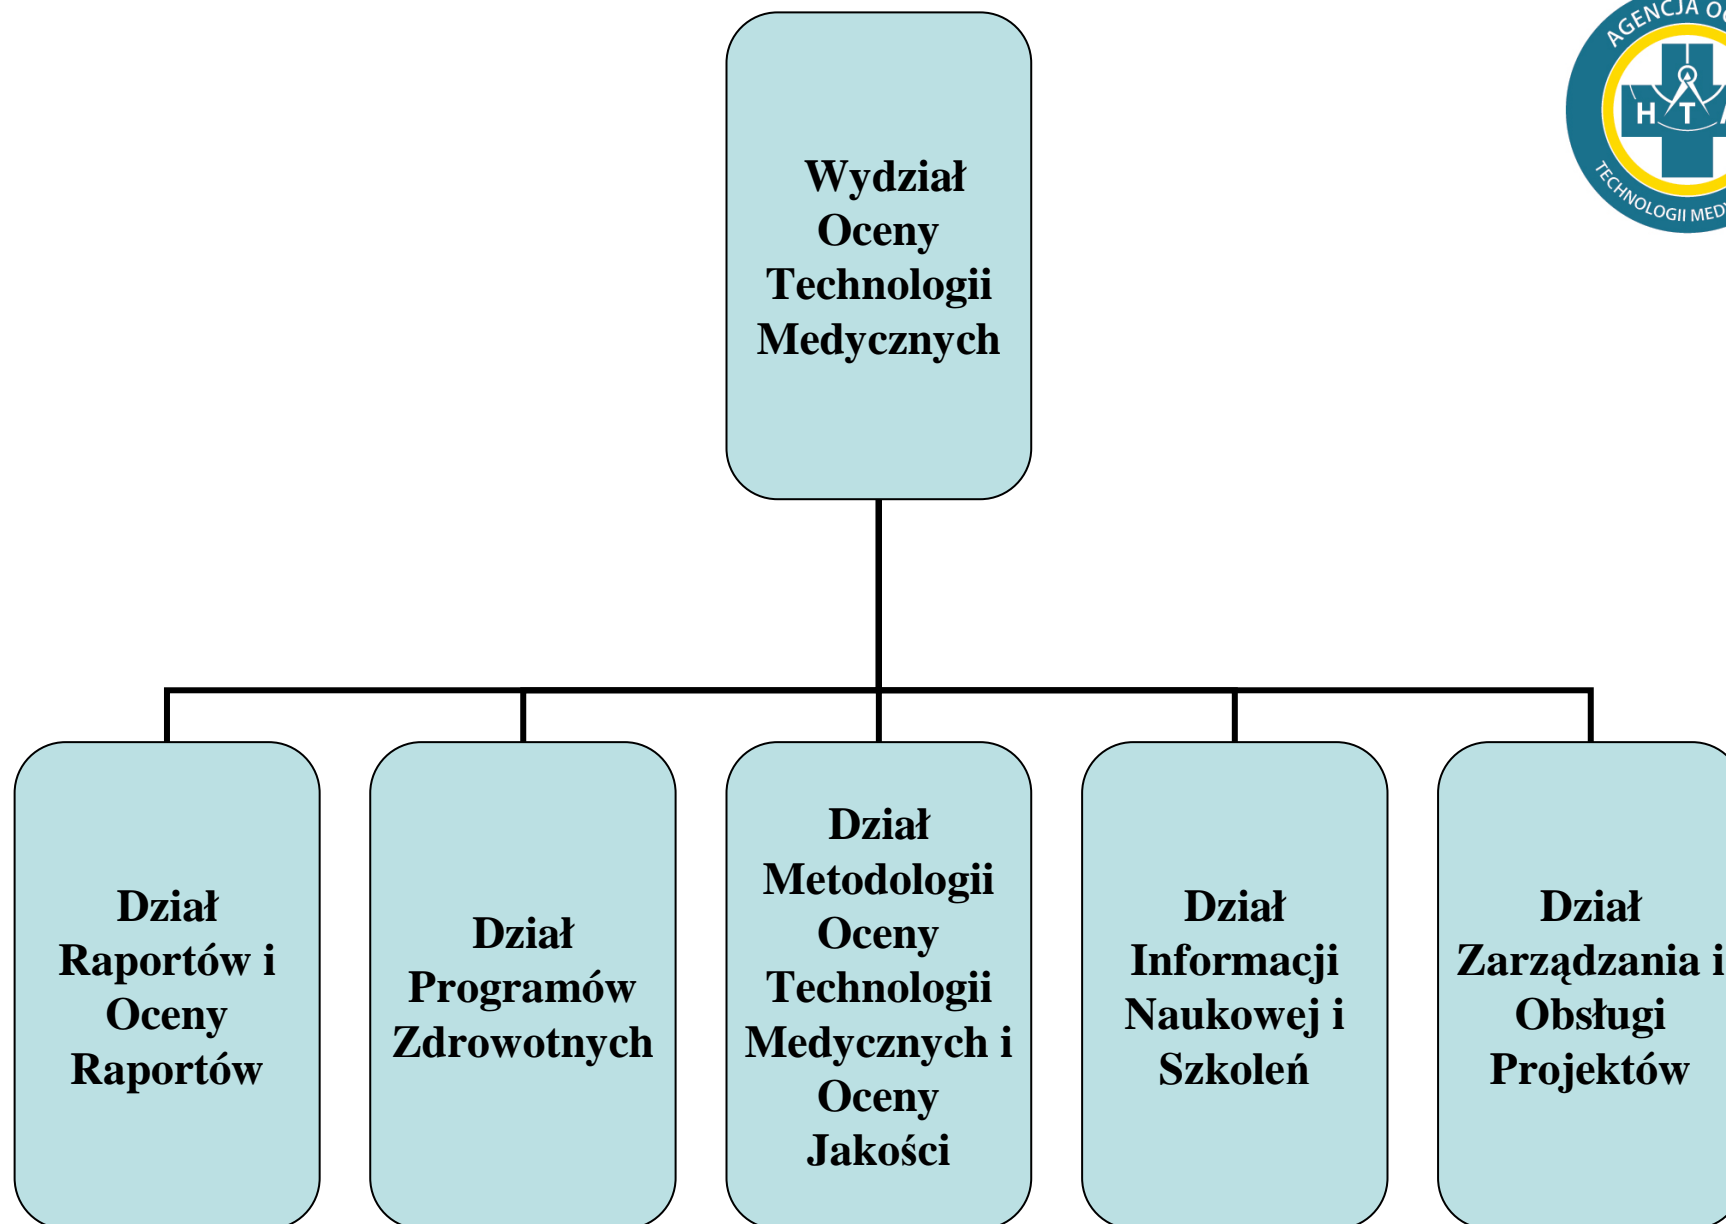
AGENCJA O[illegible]
H T A
TECHNOLOGII MED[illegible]

Wydział Oceny Technologii Medycznych

Dział Raportów i Oceny Raportów

Dział Programów Zdrowotnych

Dział Metodologii Oceny Technologii Medycznych i Oceny Jakości

Dział Informacji Naukowej i Szkoleń

Dział Zarządzania i Obsługi Projektów